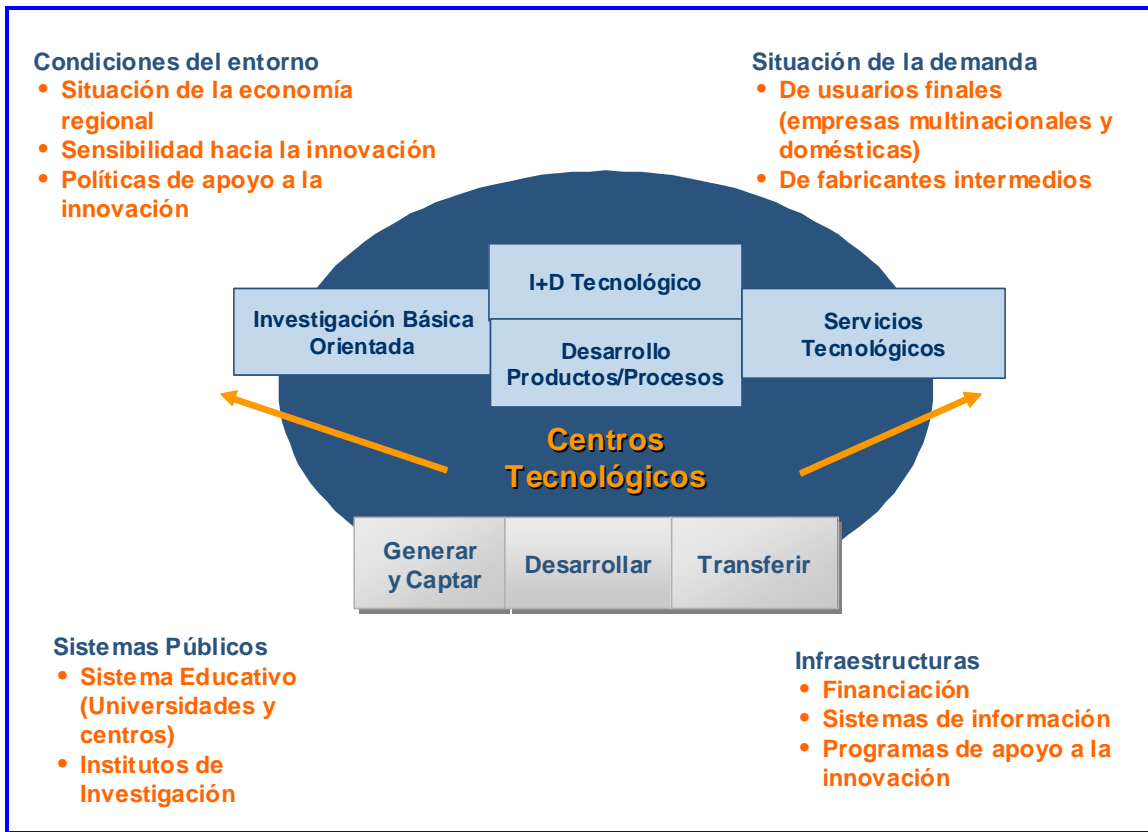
Condiciones del entorno
• Situación de la economía regional
• Sensibilidad hacia la innovación
• Políticas de apoyo a la innovación

Situación de la demanda
• De usuarios finales (empresas multinacionales y domésticas)
• De fabricantes intermedios

I+D Tecnológico

Investigación Básica Orientada

Desarrollo Productos/Procesos

Servicios Tecnológicos

Centros Tecnológicos

Generar y Captar

Desarrollar

Transferir

Sistemas Públicos
• Sistema Educativo (Universidades y centros)
• Institutos de Investigación

Infraestructuras
• Financiación
• Sistemas de información
• Programas de apoyo a la innovación